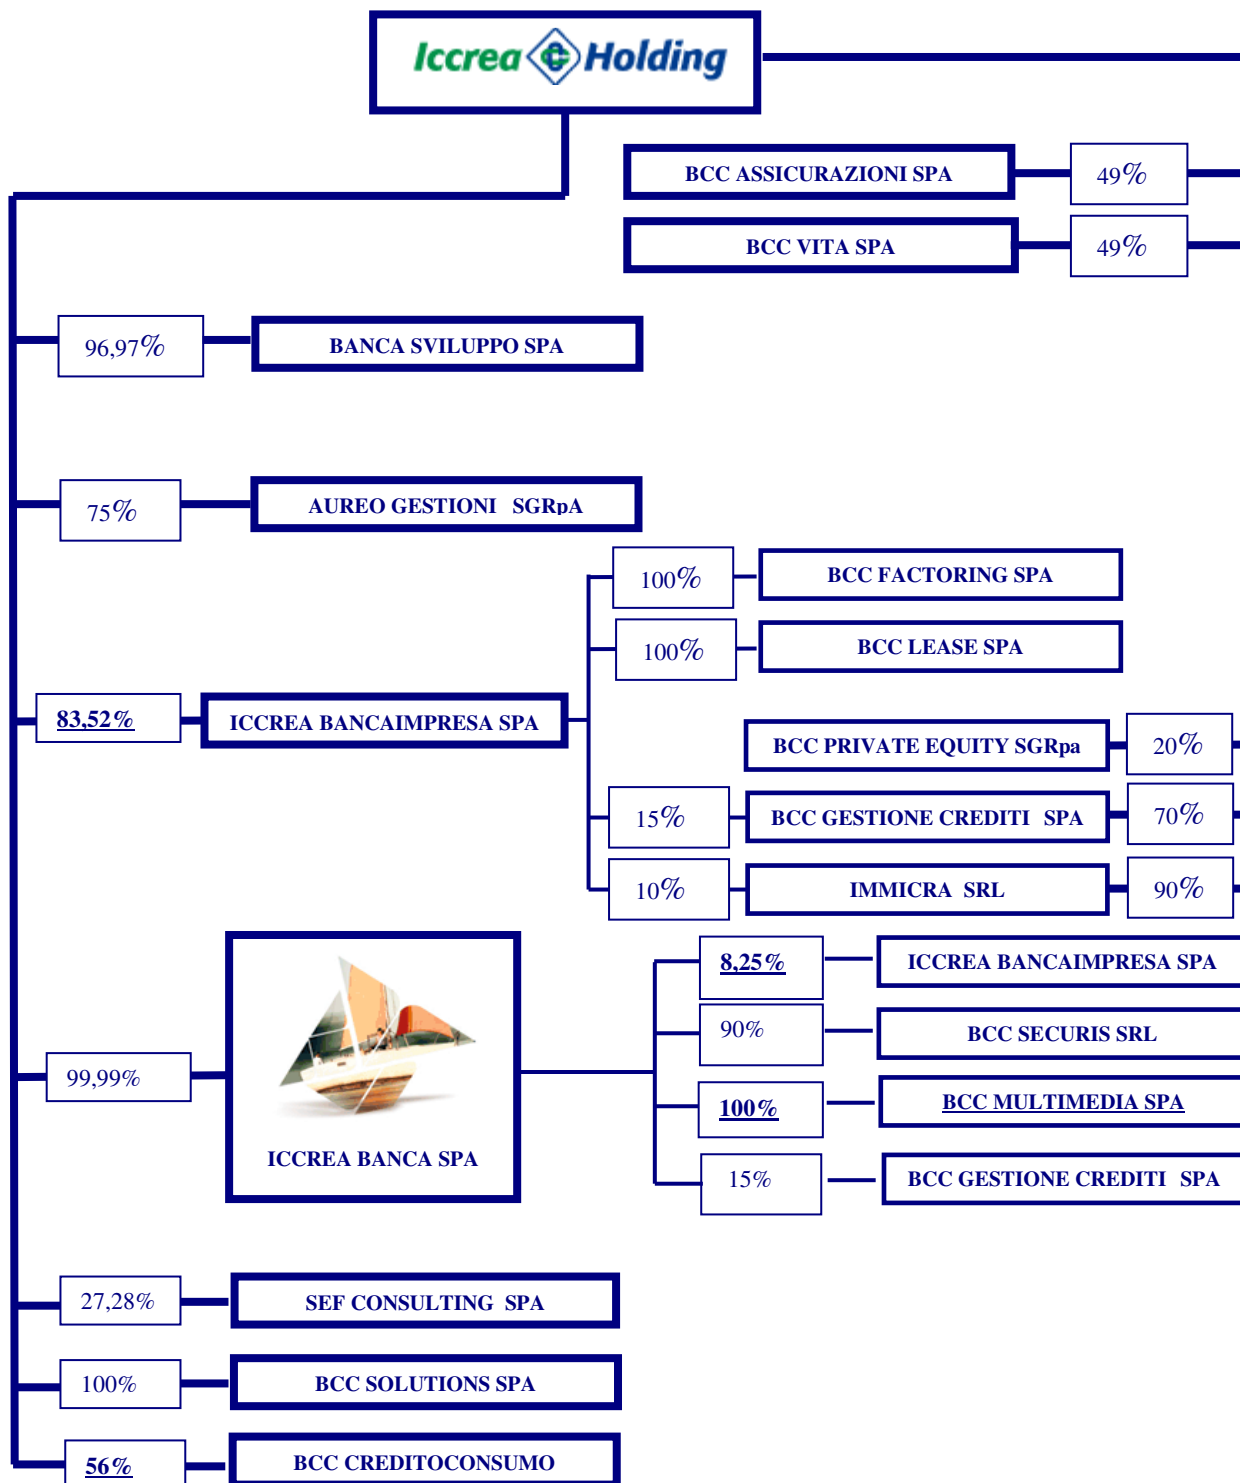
Iccrea Holding

BCC ASSICURAZIONI SPA

49%

BCC VITA SPA

49%

96,97%

BANCA SVILUPPO SPA

75%

AUREO GESTIONI SGRpA

100%

BCC FACTORING SPA

100%

BCC LEASE SPA

83,52%

ICCREA BANCAIMPRESA SPA

BCC PRIVATE EQUITY SGRpa

20%

15%

BCC GESTIONE CREDITI SPA

70%

10%

IMMICRA SRL

90%

8,25%

ICCREA BANCAIMPRESA SPA

90%

BCC SECURIS SRL

99,99%

100%

BCC MULTIMEDIA SPA

ICCREA BANCA SPA

15%

BCC GESTIONE CREDITI SPA

27,28%

SEF CONSULTING SPA

100%

BCC SOLUTIONS SPA

56%

BCC CREDITOCONSUMO